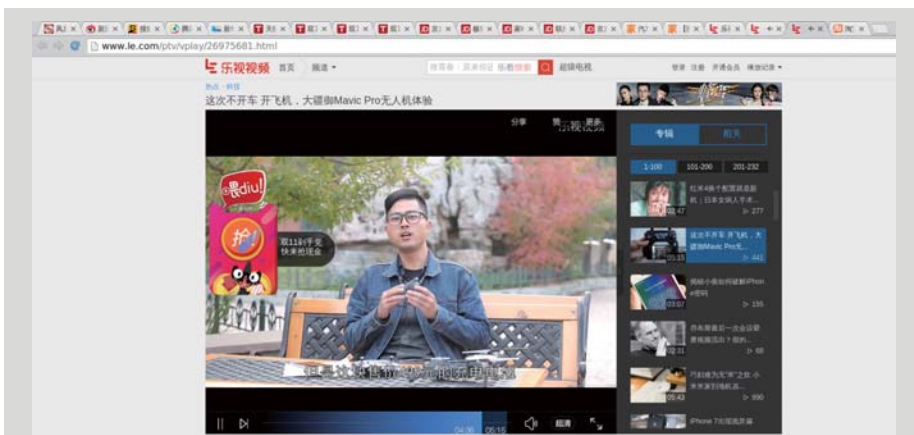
www.le.com/ptv/vplay/26975681.html

乐视视频 首页 频道 超级电视 登录 注册 开通会员 播放记录

热点 · 科技

这次不开车 开飞机，大疆御Mavic Pro无人机体验

分享 更多

喂diu!

抢!

双11剁手党 快来抢现金

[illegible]

04:06 05:18 超清

专辑 相关

1-100 101-200 201-232

红米4两个配置该选那机｜日本女病人手术... 02:47 277

这次不开车 开飞机，大疆御Mavic Pro无... 05:18 441

揭秘小偷如何破解iPhone密码 03:07 155

乔布斯最后一次会议都要视频流出？假的... 02:31 68

不能再为无"肾"之扰 小米米家扫地机器... 05:43 990

iPhone 7出现高质量